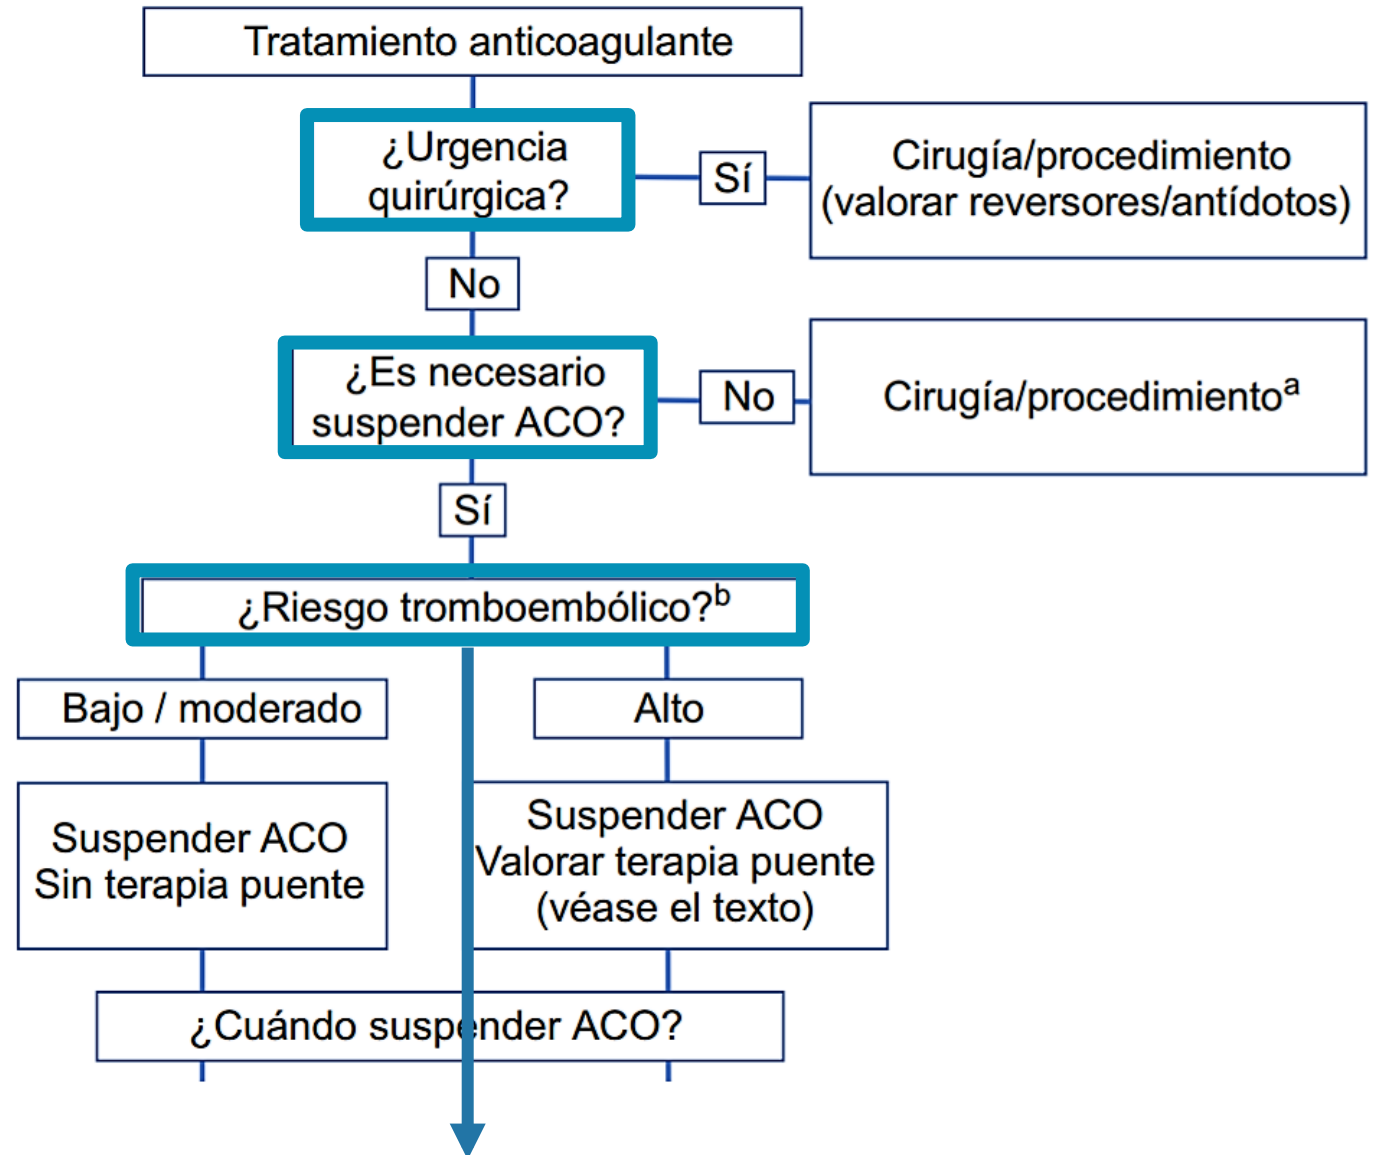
Tratamiento anticoagulante

¿Urgencia quirúrgica?

Sí

Cirugía/procedimiento (valorar reversores/antídotos)

No

¿Es necesario suspender ACO?

No

Cirugía/procedimiento$^{a}$

Sí

¿Riesgo tromboembólico?$^{b}$

Bajo / moderado

Alto

Suspender ACO
Sin terapia puente

Suspender ACO
Valorar terapia puente
(véase el texto)

¿Cuándo suspender ACO?